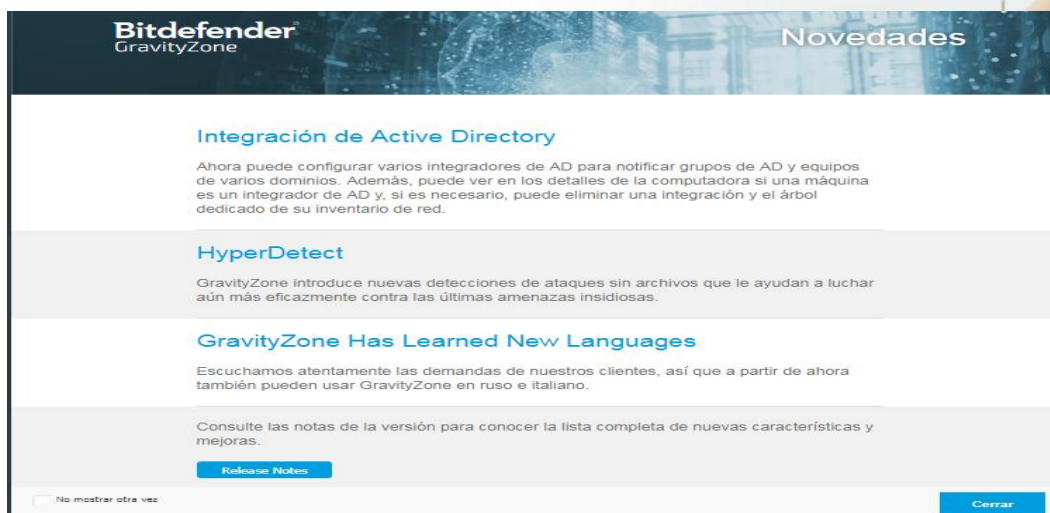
Bitdefender
GravityZone

Novedades

Integración de Active Directory

Ahora puede configurar varios integradores de AD para notificar grupos de AD y equipos de varios dominios. Además, puede ver en los detalles de la computadora si una máquina es un integrador de AD y, si es necesario, puede eliminar una integración y el árbol dedicado de su inventario de red.

HyperDetect

GravityZone introduce nuevas detecciones de ataques sin archivos que le ayudan a luchar aún más eficazmente contra las últimas amenazas insidiosas.

GravityZone Has Learned New Languages

Escuchamos atentamente las demandas de nuestros clientes, así que a partir de ahora también pueden usar GravityZone en ruso e italiano.

Consulte las notas de la versión para conocer la lista completa de nuevas características y mejoras.

Release Notes

No mostrar otra vez

Cerrar